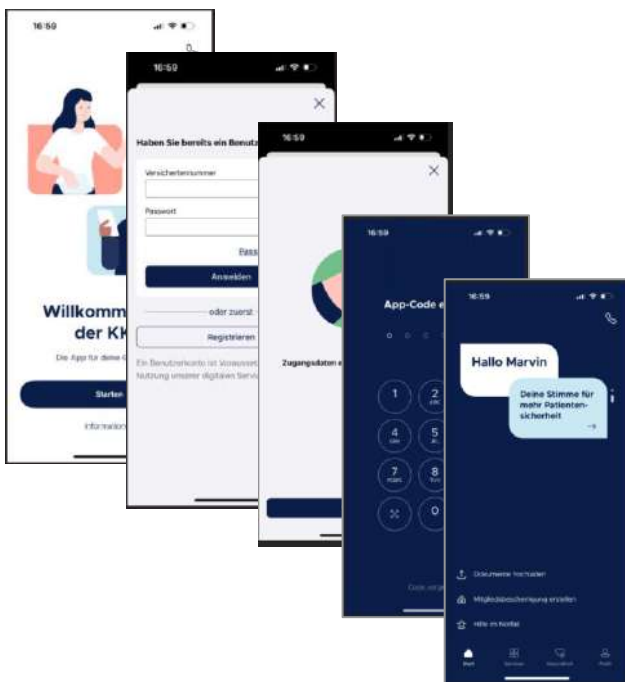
16:59

Willkomm
der KK

Die App für deine G

Starten

Informatio

16:59

Haben Sie bereits ein Benutz

Versichertennummer

Passwort

Pass

Anmelden

oder zuerst

Registrieren

Ein Benutzerkonto ist Vorausset
Nutzung unserer digitalen Servi

16:59

Zugangsdaten e

16:59

App-Code e

1
2 ABC
4 GHI
5 JKL
7 PQRS
8 TUV
0

Code vergessen

16:59

Hallo Marvin

Deine Stimme für mehr Patientensicherheit

Dokumente hochladen

Mitgliedsbescheinigung erstellen

Hilfe im Notfall

Start
Services
Postfach
Profil